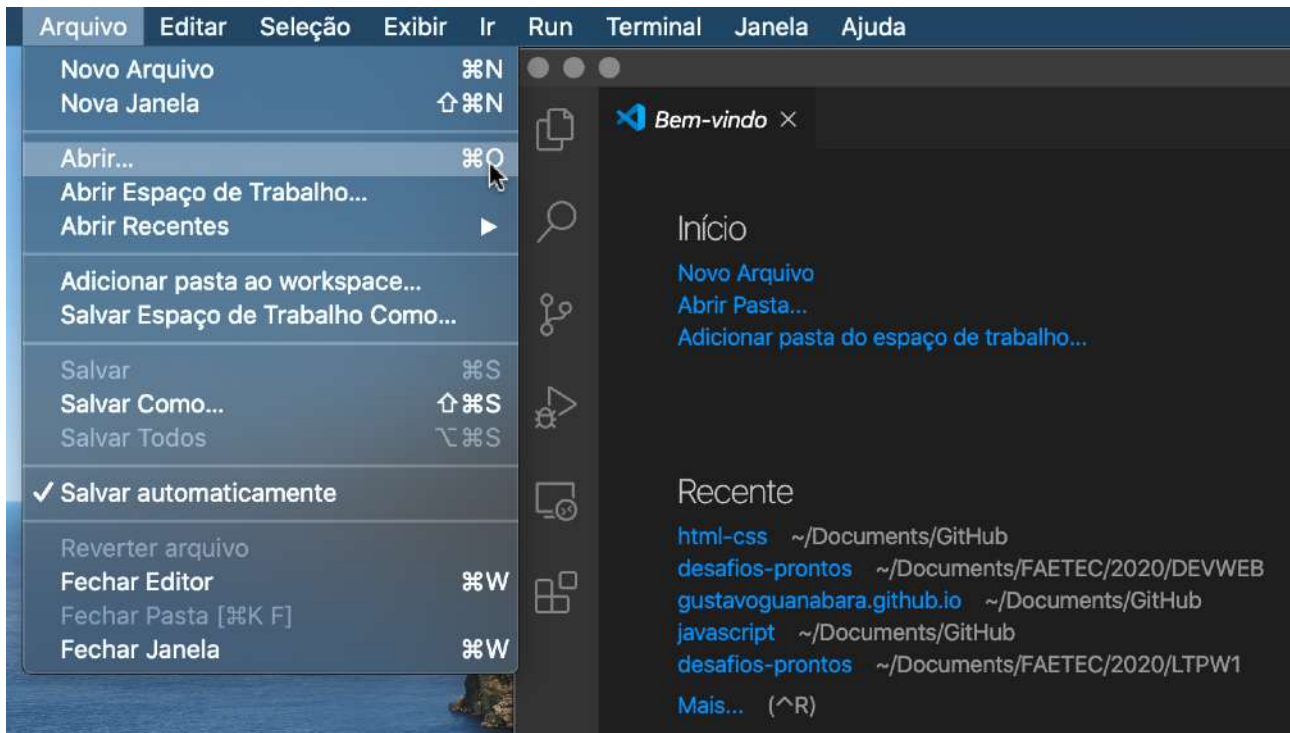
Arquivo Editar Seleção Exibir Ir Run Terminal Janela Ajuda

Novo Arquivo ⌘N
Nova Janela ⇧⌘N

Abrir... ⌘O
Abrir Espaço de Trabalho...
Abrir Recentes ▶

Adicionar pasta ao workspace...
Salvar Espaço de Trabalho Como...

Salvar ⌘S
Salvar Como... ⇧⌘S
Salvar Todos ⌥⌘S

✓ Salvar automaticamente

Reverter arquivo
Fechar Editor ⌘W
Fechar Pasta [⌘K F]
Fechar Janela ⌘W

Bem-vindo ×

Início
Novo Arquivo
Abrir Pasta...
Adicionar pasta do espaço de trabalho...

Recente
html-css ~/Documents/GitHub
desafios-prontos ~/Documents/FAETEC/2020/DEVWEB
gustavoguanabara.github.io ~/Documents/GitHub
javascript ~/Documents/GitHub
desafios-prontos ~/Documents/FAETEC/2020/LTPW1
Mais... (^R)